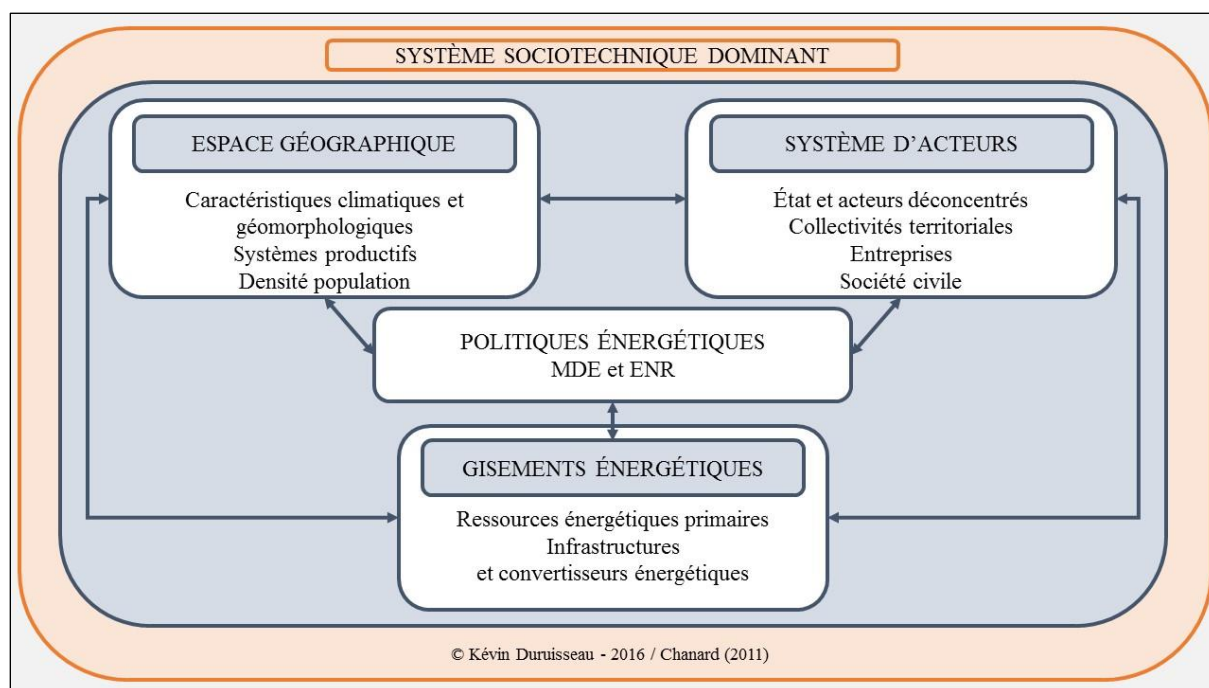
SYSTÈME SOCIOTECHNIQUE DOMINANT

ESPACE GÉOGRAPHIQUE

Caractéristiques climatiques et géomorphologiques
Systèmes productifs
Densité population

SYSTÈME D'ACTEURS

État et acteurs déconcentrés
Collectivités territoriales
Entreprises
Société civile

POLITIQUES ÉNERGÉTIQUES
MDE et ENR

GISEMENTS ÉNERGÉTIQUES

Ressources énergétiques primaires
Infrastructures
et convertisseurs énergétiques

© Kévin Duruisseau - 2016 / Chanard (2011)